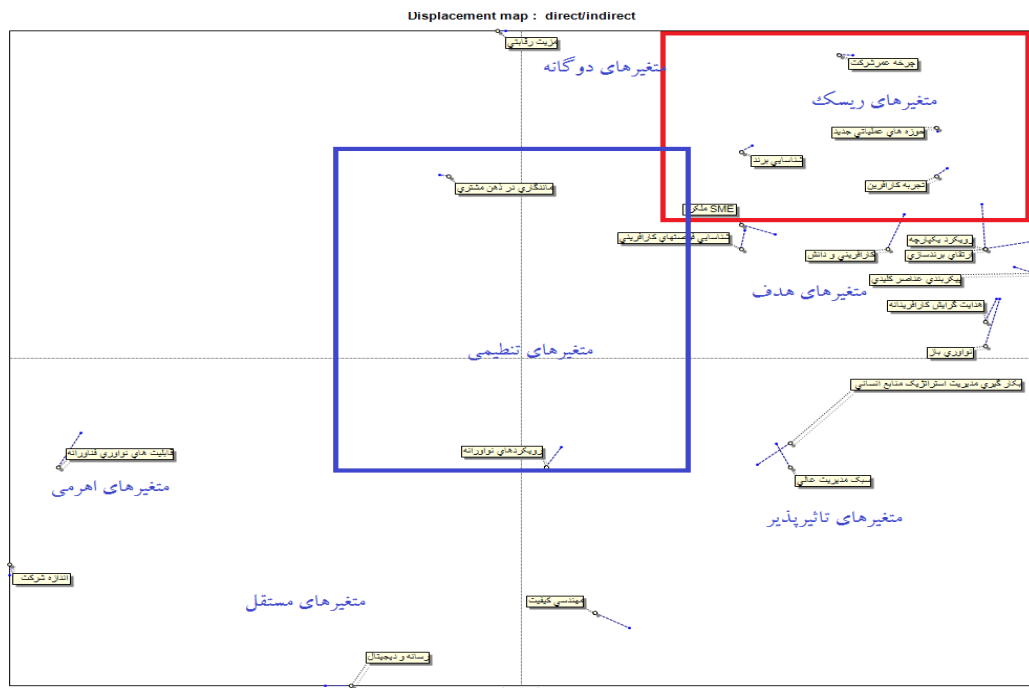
Displacement map : direct/indirect

مزیت رقابتی

متغیرهای دوگانه

چرخه عمر شرکت

متغیرهای ریسک

حوزه های عملیاتی جدید

شناسایی برند

تجربه کارآفرین

مالکیت SME

ماندگاری در ذهن مشتری

شناسایی فرصتهای کارآفرینی

رویکرد یکپارچه

ارتقای برندسازی

کارآفرینی و دانش

یکربندی عناصر کلیدی

متغیرهای هدف

هدایت گرایش کارآفرینانه

متغیرهای تنظیمی

نوآوری باز

بکارگیری مدیریت استراتژیک منابع انسانی

قابلیت های نوآوری فناورانه

رویکردهای نوآورانه

سبک مدیریت عالی

متغیرهای اهرمی

متغیرهای تاثیرپذیر

اندازه شرکت

متغیرهای مستقل

مهندسی کیفیت

رسانه دیجیتال